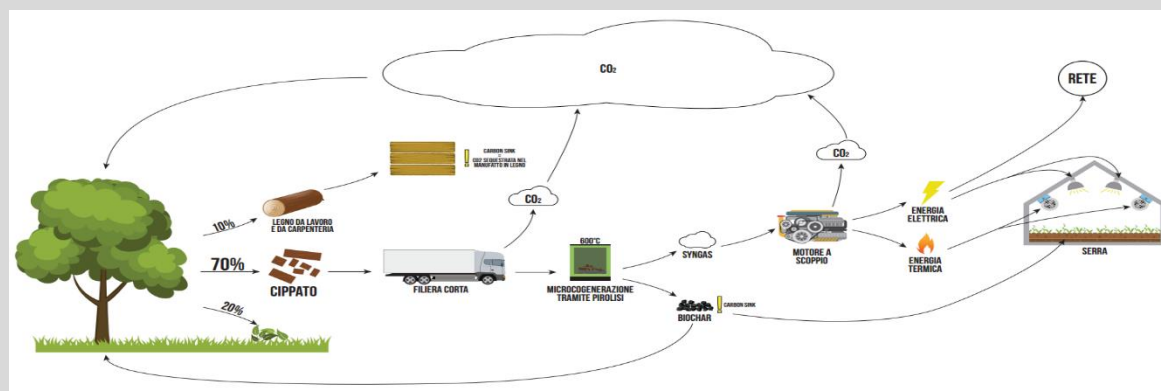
$CO_2$

RETE

CARBON SINK
CO2 SEQUESTRATA NEL MANUFATTO IN LEGNO

$CO_2$

$CO_2$

10%

LEGNO DA LAVORO E DA CARPENTERIA

70%

CIPPATO

FILIERA CORTA

600°C

MICROCOGENERAZIONE TRAMITE PIROLISI

SYNGAS

MOTORE A SCOPPIO

ENERGIA ELETTRICA

ENERGIA TERMICA

SERRA

20%

BIOCHAR

CARBON SINK